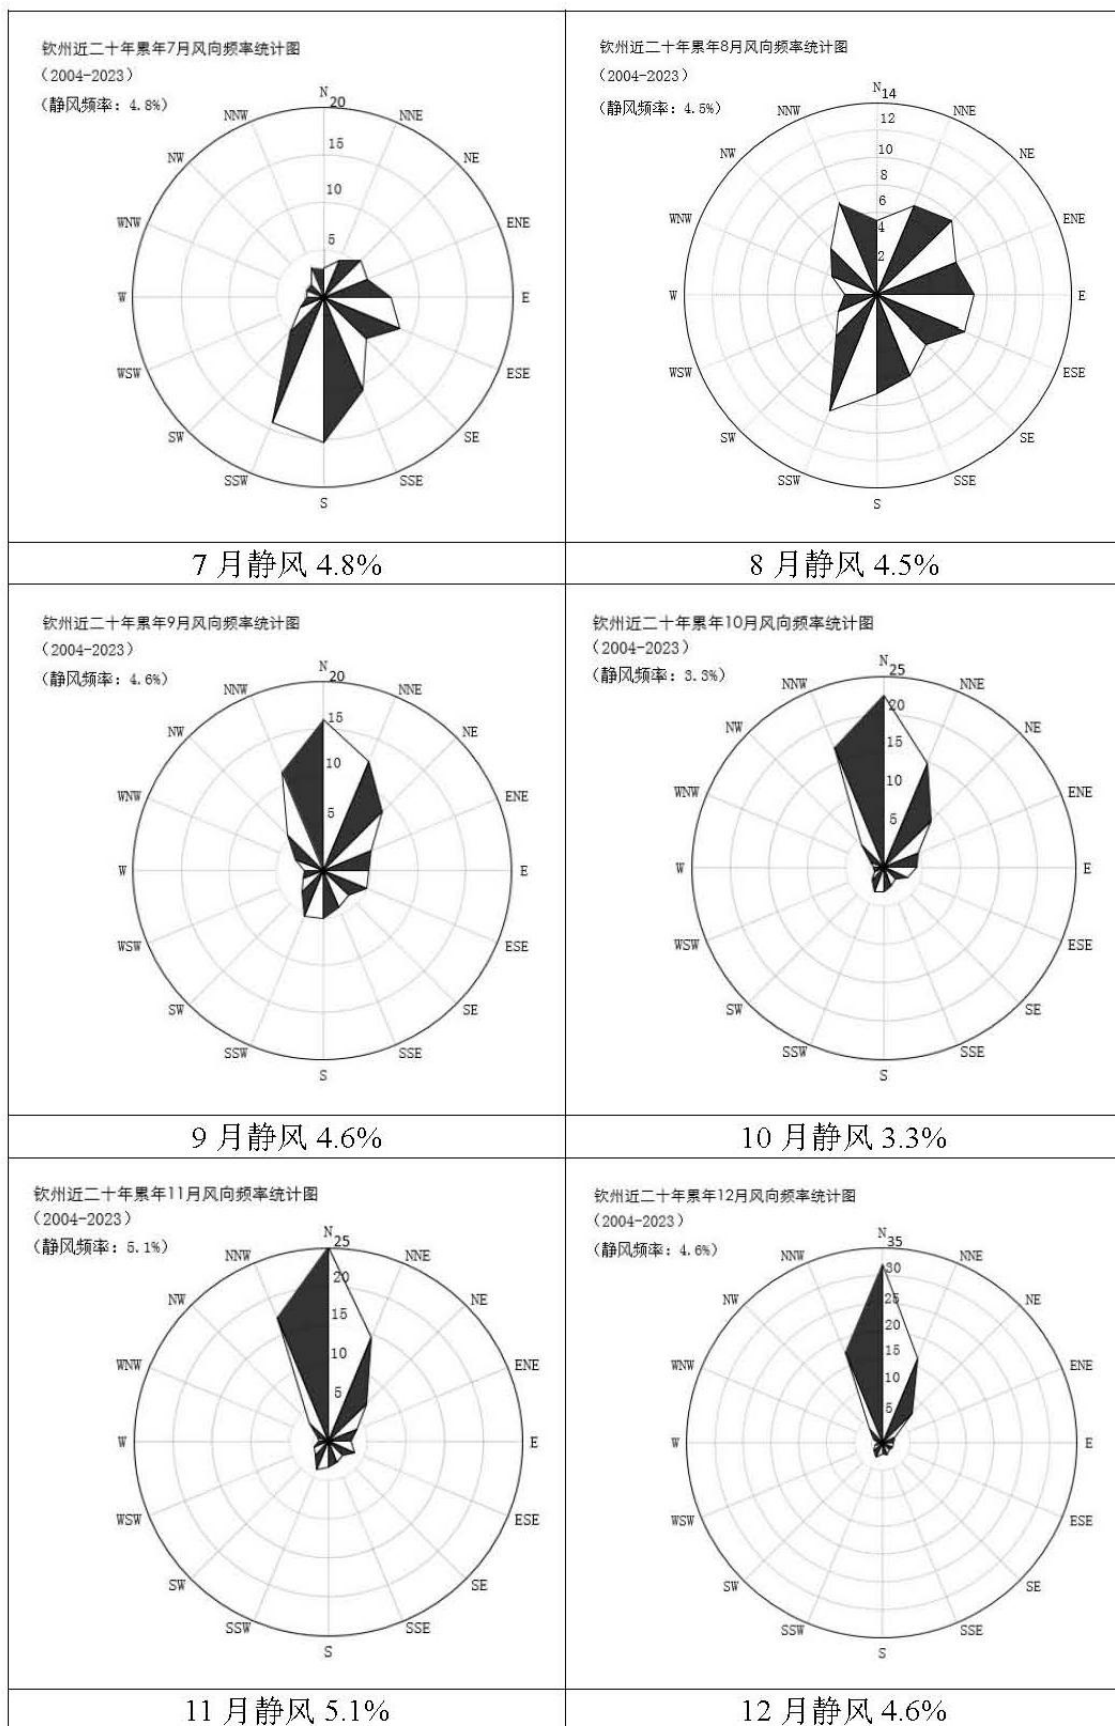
钦州近二十年累年7月风向频率统计图
（2004-2023）
（静风频率：4.8%）

N 20 15 10 5
NNE NE ENE E ESE SE SSE S SSW SW WSW W WNW NW NNW

钦州近二十年累年8月风向频率统计图
（2004-2023）
（静风频率：4.5%）

N 14 12 10 8 6 4 2
NNE NE ENE E ESE SE SSE S SSW SW WSW W WNW NW NNW

7 月静风 4.8%

8 月静风 4.5%

钦州近二十年累年9月风向频率统计图
（2004-2023）
（静风频率：4.6%）

N 20 15 10 5
NNE NE ENE E ESE SE SSE S SSW SW WSW W WNW NW NNW

钦州近二十年累年10月风向频率统计图
（2004-2023）
（静风频率：3.3%）

N 25 20 15 10 5
NNE NE ENE E ESE SE SSE S SSW SW WSW W WNW NW NNW

9 月静风 4.6%

10 月静风 3.3%

钦州近二十年累年11月风向频率统计图
（2004-2023）
（静风频率：5.1%）

N 25 20 15 10 5
NNE NE ENE E ESE SE SSE S SSW SW WSW W WNW NW NNW

钦州近二十年累年12月风向频率统计图
（2004-2023）
（静风频率：4.6%）

N 35 30 25 20 15 10 5
NNE NE ENE E ESE SE SSE S SSW SW WSW W WNW NW NNW

11 月静风 5.1%

12 月静风 4.6%